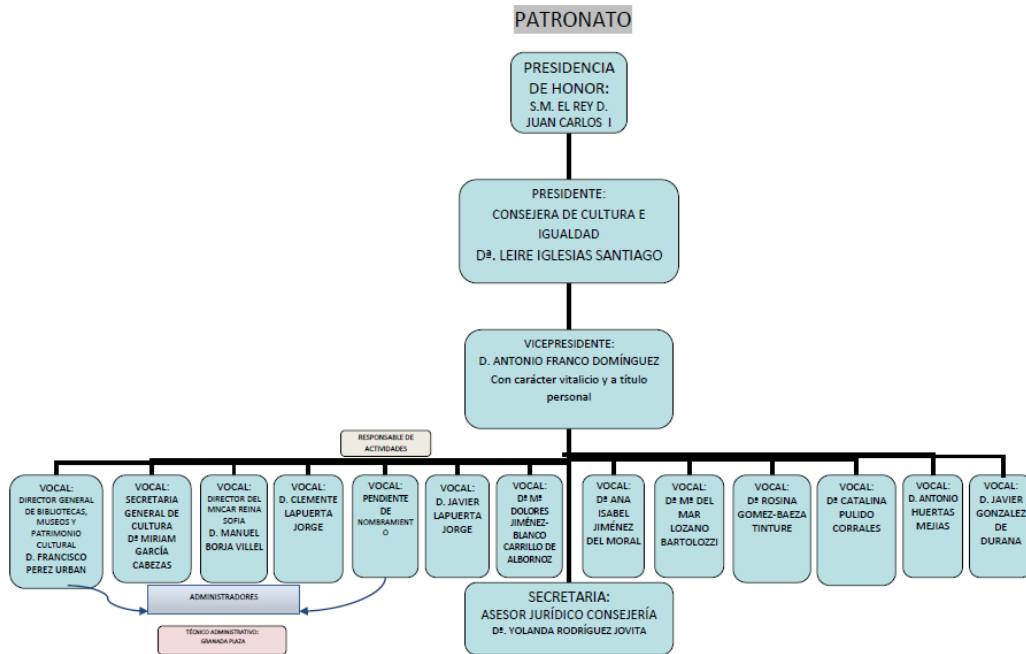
PATRONATO

PRESIDENCIA DE HONOR: S.M. EL REY D. JUAN CARLOS I

PRESIDENTE: CONSEJERA DE CULTURA E IGUALDAD Dª. LEIRE IGLESIAS SANTIAGO

VICEPRESIDENTE: D. ANTONIO FRANCO DOMÍNGUEZ Con carácter vitalicio y a título personal

RESPONSABLE DE ACTIVIDADES

VOCAL: DIRECTOR GENERAL DE BIBLIOTECAS, MUSEOS Y PATRIMONIO CULTURAL D. FRANCISCO PEREZ URBAN

VOCAL: SECRETARIA GENERAL DE CULTURA Dª MIRIAM GARCÍA CABEZAS

VOCAL: DIRECTOR DEL MNCAR REINA SOFIA D. MANUEL BORJA VILLEL

VOCAL: D. CLEMENTE LAPUERTA JORGE

VOCAL: PENDIENTE DE NOMBRAMIENTO

VOCAL: D. JAVIER LAPUERTA JORGE

VOCAL: Dª Mª DOLORES JIMÉNEZ-BLANCO CARRILLO DE ALBORNOZ

VOCAL: Dª ANA ISABEL JIMÉNEZ DEL MORAL

VOCAL: Dª Mª DEL MAR LOZANO BARTOLOZZI

VOCAL: Dª ROSINA GOMEZ-BAEZA TINTURE

VOCAL: Dª CATALINA PULIDO CORRALES

VOCAL: D. ANTONIO HUERTAS MEJIAS

VOCAL: D. JAVIER GONZALEZ DE DURANA

ADMINISTRADORES

TÉCNICO ADMINISTRATIVO: GRANADA PLAZA

SECRETARIA: ASESOR JURÍDICO CONSEJERÍA Dª. YOLANDA RODRÍGUEZ JOVITA